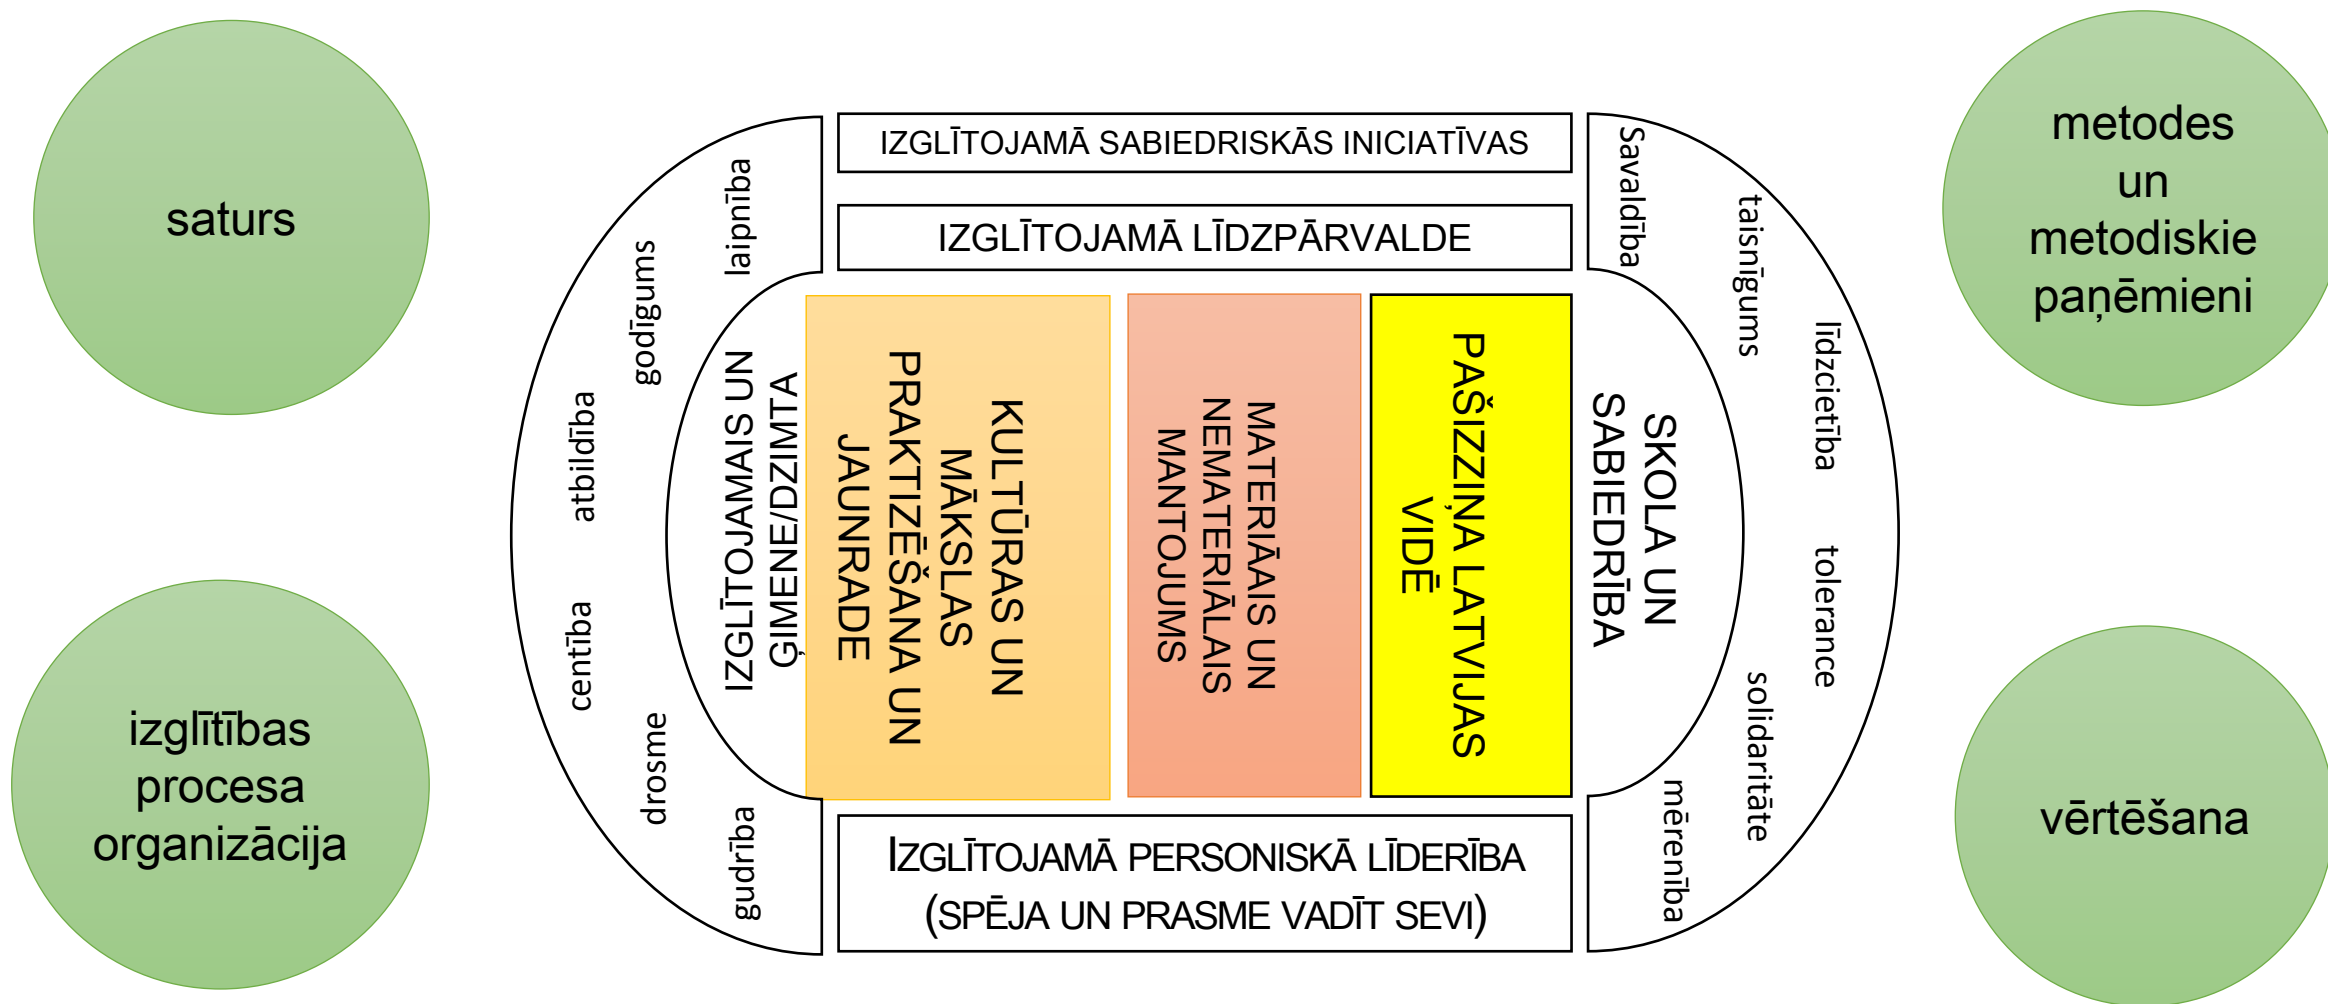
saturs

izglītības procesa organizācija

metodes un metodiskie paņēmieni

vērtēšana

IZGLĪTOJAMĀ SABIEDRISKĀS INICIATĪVAS

IZGLĪTOJAMĀ LĪDZPĀRVALDE

laipnība

godīgums

atbildība

centība

drosme

gudrība

IZGLĪTOJAMAIS UN GIMENE/DZIMTA

KULTŪRAS UN MĀKSLAS PRAKTIZĒŠANA UN JAUNRADE

MATERIĀLAIS UN NEMATERIĀLAIS MANTOJUMS

PAŠIZZIŅA LATVIJAS VIDĒ

SKOLA UN SABIEDRĪBA

Savaldība

taisnīgums

līdzcietība

tolerance

solidaritāte

mērenība

IZGLĪTOJAMĀ PERSONISKĀ LĪDERĪBA (SPĒJA UN PRASME VADĪT SEVI)